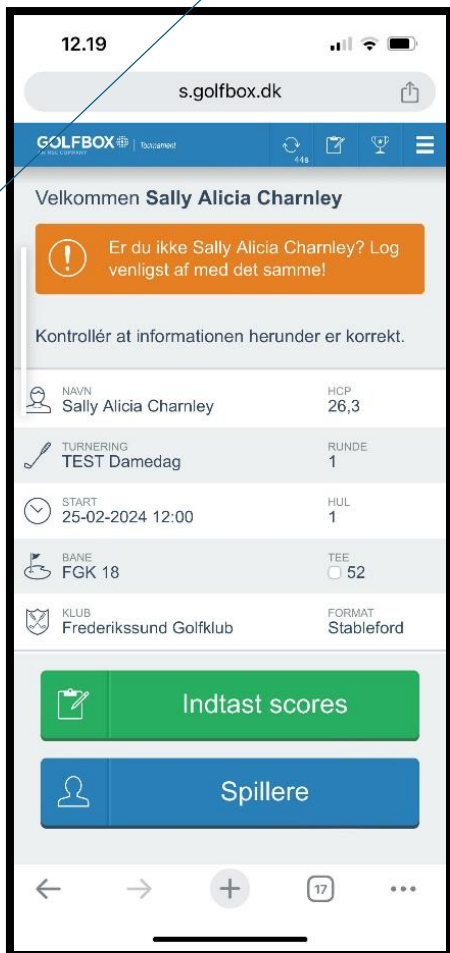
12.19

s.golfbox.dk

GOLFBOX | Tournament

44s

Velkommen **Sally Alicia Charnley**

Er du ikke Sally Alicia Charnley? Log venligst af med det samme!

Kontrollér at informationen herunder er korrekt.

| | |
|---|---|
| NAVN Sally Alicia Charnley | HCP 26,3 |
| TURNERING TEST Damedag | RUNDE 1 |
| START 25-02-2024 12:00 | HUL 1 |
| BANE FGK 18 | TEE 52 |
| KLUB Frederikssund Golfklub | FORMAT Stableford |

Indtast scores

Spillere

17

...